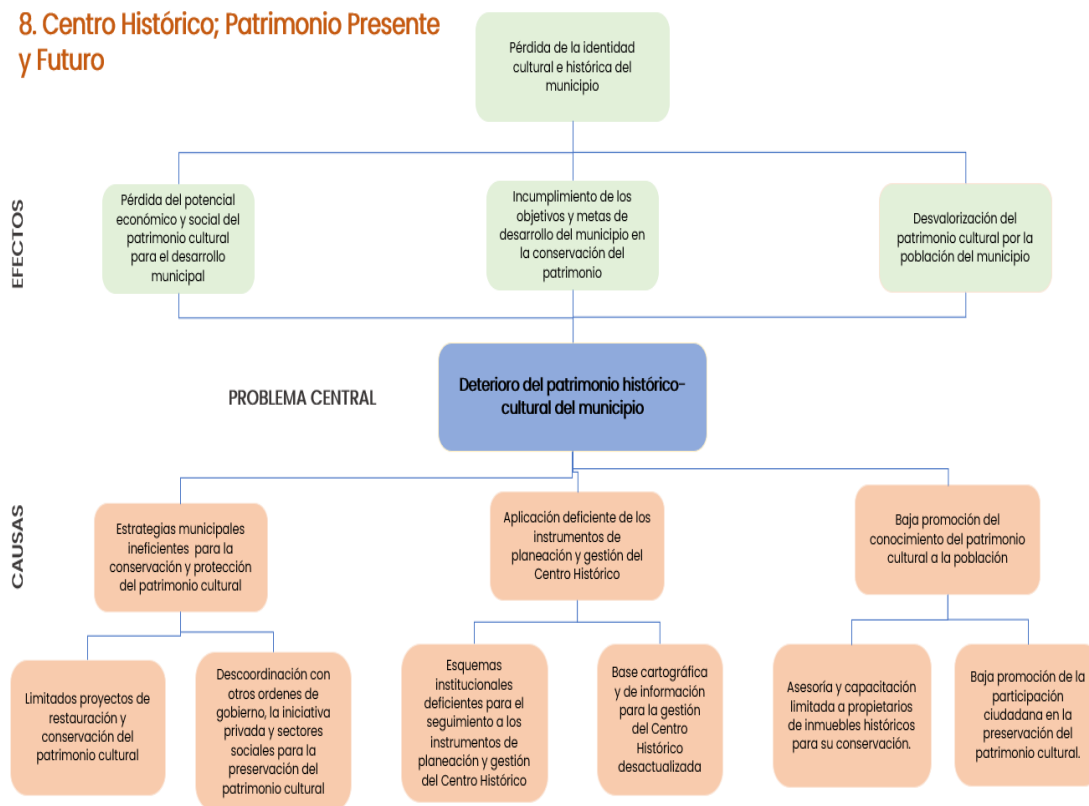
8. Centro Histórico; Patrimonio Presente y Futuro

Pérdida de la identidad cultural e histórica del municipio

EFECTOS

Pérdida del potencial económico y social del patrimonio cultural para el desarrollo municipal

Incumplimiento de los objetivos y metas de desarrollo del municipio en la conservación del patrimonio

Desvalorización del patrimonio cultural por la población del municipio

PROBLEMA CENTRAL

Deterioro del patrimonio histórico-cultural del municipio

CAUSAS

Estrategias municipales ineficientes para la conservación y protección del patrimonio cultural

Aplicación deficiente de los instrumentos de planeación y gestión del Centro Histórico

Baja promoción del conocimiento del patrimonio cultural a la población

Limitados proyectos de restauración y conservación del patrimonio cultural

Descoordinación con otros ordenes de gobierno, la iniciativa privada y sectores sociales para la preservación del patrimonio cultural

Esquemas institucionales deficientes para el seguimiento a los instrumentos de planeación y gestión del Centro Histórico

Base cartográfica y de información para la gestión del Centro Histórico desactualizada

Asesoría y capacitación limitada a propietarios de inmuebles históricos para su conservación.

Baja promoción de la participación ciudadana en la preservación del patrimonio cultural.